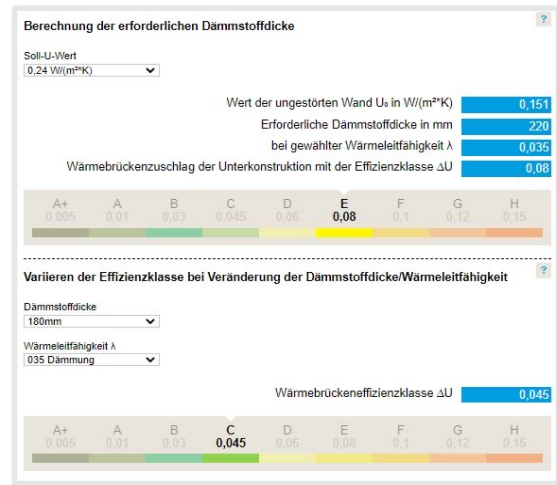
Berechnung der erforderlichen Dämmstoffdicke

?

Soll-U-Wert
0,24 W/(m²*K)

Wert der ungestörten Wand U₀ in W/(m²K) 0,151
Erforderliche Dämmstoffdicke in mm 220
bei gewählter Wärmeleitfähigkeit λ 0,035
Wärmebrückenzuschlag der Unterkonstruktion mit der Effizienzklasse ΔU 0,08

| A+ | A | B | C | D | E | F | G | H |
|---|---|---|---|---|---|---|---|---|
| 0,005 | 0,01 | 0,03 | 0,045 | 0,06 | 0,08 | 0,1 | 0,12 | 0,15 |

Variieren der Effizienzklasse bei Veränderung der Dämmstoffdicke/Wärmeleitfähigkeit

?

Dämmstoffdicke
180mm

Wärmeleitfähigkeit λ
035 Dämmung

Wärmebrückeneffizienzklasse ΔU 0,045

| A+ | A | B | C | D | E | F | G | H |
|---|---|---|---|---|---|---|---|---|
| 0,005 | 0,01 | 0,03 | 0,045 | 0,06 | 0,08 | 0,1 | 0,12 | 0,15 |